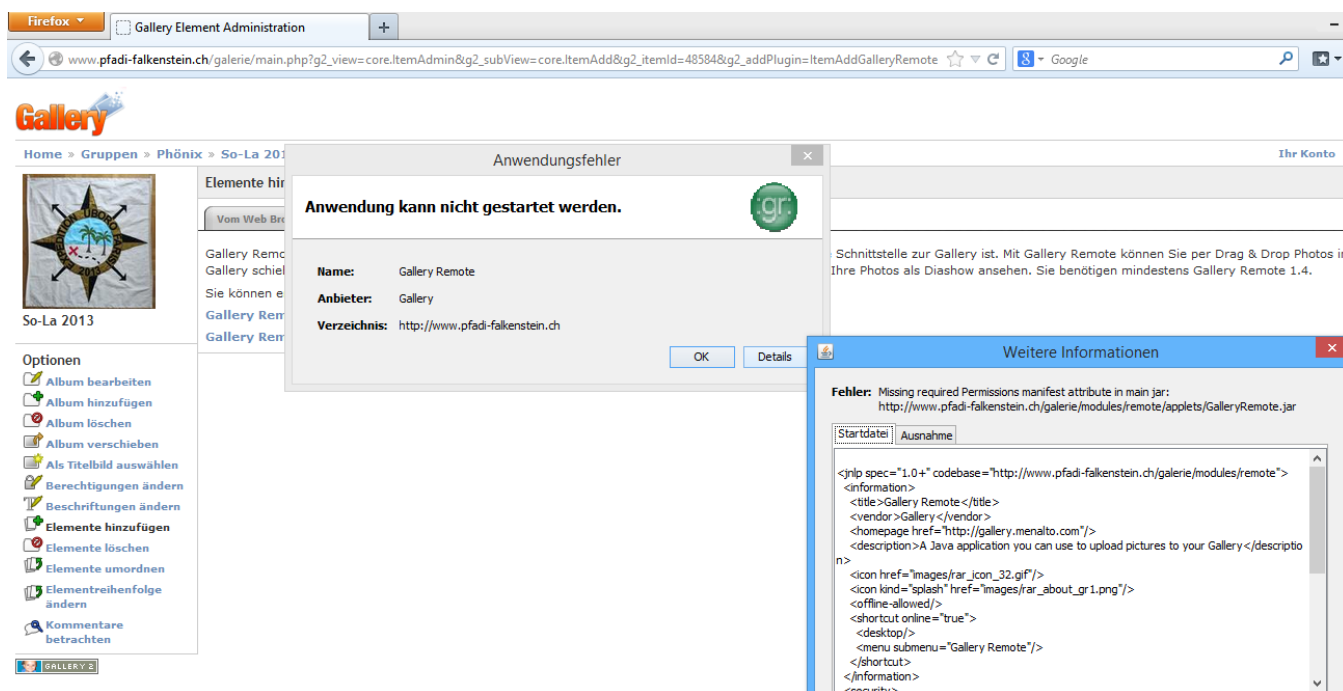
Firefox
Gallery Element Administration
+
www.pfadi-falkenstein.ch/galerie/main.php?g2_view=core.ItemAdmin&g2_subView=core.ItemAdd&g2_itemId=48584&g2_addPlugin=ItemAddGalleryRemote
Google

Gallery

Home » Gruppen » Phönix » So-La 201
Ihr Konto

So-La 2013

Elemente hi
Vom Web Br

Gallery Remo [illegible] Schnittstelle zur Gallery ist. Mit Gallery Remote können Sie per Drag & Drop Photos i
Gallery schie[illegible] Ihre Photos als Diashow ansehen. Sie benötigen mindestens Gallery Remote 1.4.

Sie können e
Gallery Rem
Gallery Rem

Optionen
Album bearbeiten
Album hinzufügen
Album löschen
Album verschieben
Als Titelbild auswählen
Berechtigungen ändern
Beschriftungen ändern
Elemente hinzufügen
Elemente löschen
Elemente umordnen
Elementreihenfolge ändern
Kommentare betrachten

GALLERY 2

Anwendungsfehler
Anwendung kann nicht gestartet werden.
Name: Gallery Remote
Anbieter: Gallery
Verzeichnis: http://www.pfadi-falkenstein.ch
OK
Details

Weitere Informationen
Fehler: Missing required Permissions manifest attribute in main jar: http://www.pfadi-falkenstein.ch/galerie/modules/remote/applets/GalleryRemote.jar
Startdatei
Ausnahme

<jnlp spec="1.0+" codebase="http://www.pfadi-falkenstein.ch/galerie/modules/remote">
<information>
<title>Gallery Remote</title>
<vendor>Gallery</vendor>
<homepage href="http://gallery.menalto.com"/>
<description>A Java application you can use to upload pictures to your Gallery</description>
<icon href="images/rar_icon_32.gif"/>
<icon kind="splash" href="images/rar_about_gr1.png"/>
<offline-allowed/>
<shortcut online="true">
<desktop/>
<menu submenu="Gallery Remote"/>
</shortcut>
</information>